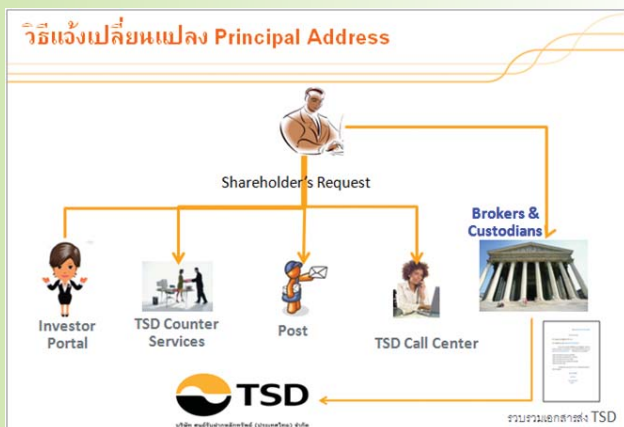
วิธีแจ้งเปลี่ยนแปลง Principal Address

Shareholder's Request

Brokers & Custodians

Investor Portal

TSD Counter Services

Post

TSD Call Center

TSD

บริษัท ศูนย์รับฝากหลักทรัพย์ (ประเทศไทย) จำกัด

รวบรวมเอกสารส่ง TSD